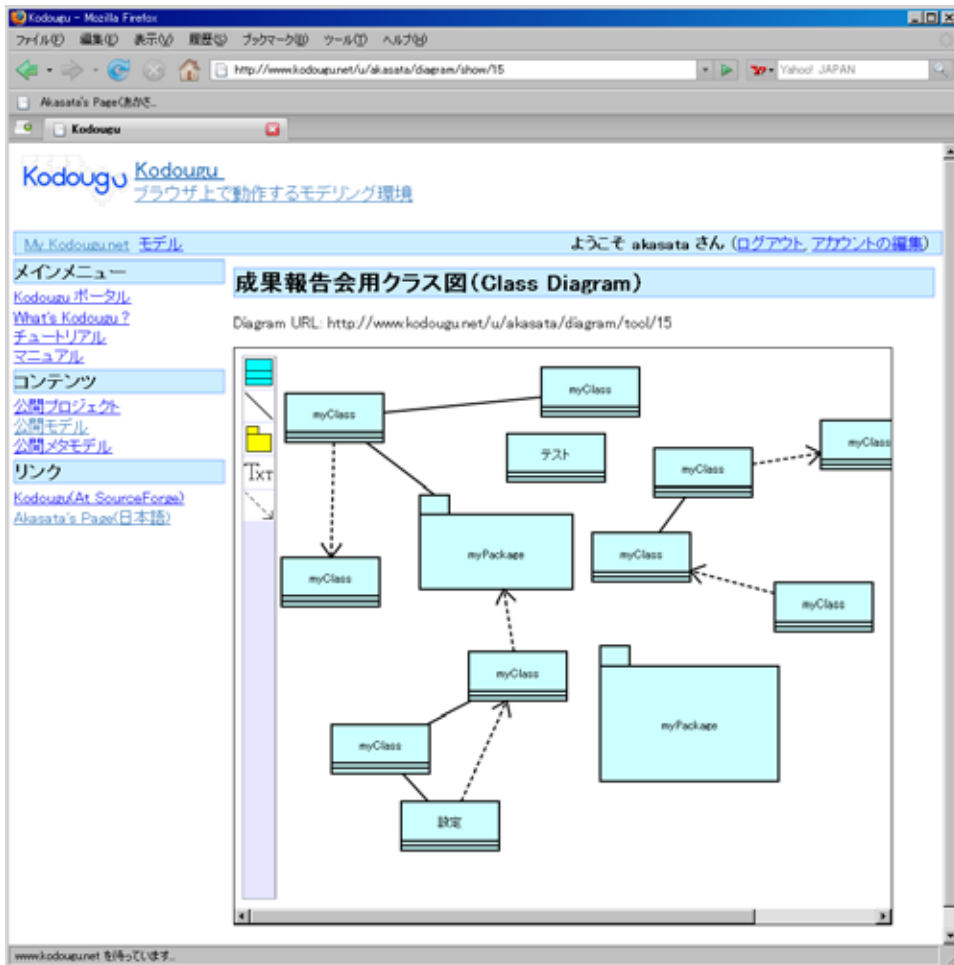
Kodougu - Mozilla Firefox

ファイル(F) 編集(E) 表示(V) 履歴(S) ブックマーク(B) ツール(T) ヘルプ(H)

http://www.kodougu.net/u/akasata/diagram/show/15

Yahoo! JAPAN

Akasata's Page(あかさ...

Kodougu

Kodougu

Kodougu
ブラウザ上で動作するモデリング環境

My Kodougu.net モデル

ようこそ akasata さん (ログアウト, アカウントの編集)

メインメニュー
Kodougu ポータル
What's Kodougu ?
チュートリアル
マニュアル

コンテンツ
公開プロジェクト
公開モデル
公開メタモデル

リンク
Kodougu(At SourceForge)
Akasata's Page(日本語)

成果報告会用クラス図(Class Diagram)

Diagram URL: http://www.kodougu.net/u/akasata/diagram/tool/15

Txt

myClass

myClass

テスト

myClass

myClass

myPackage

myClass

myClass

myClass

myClass

myPackage

myClass

設定

www.kodougu.net を待っています...